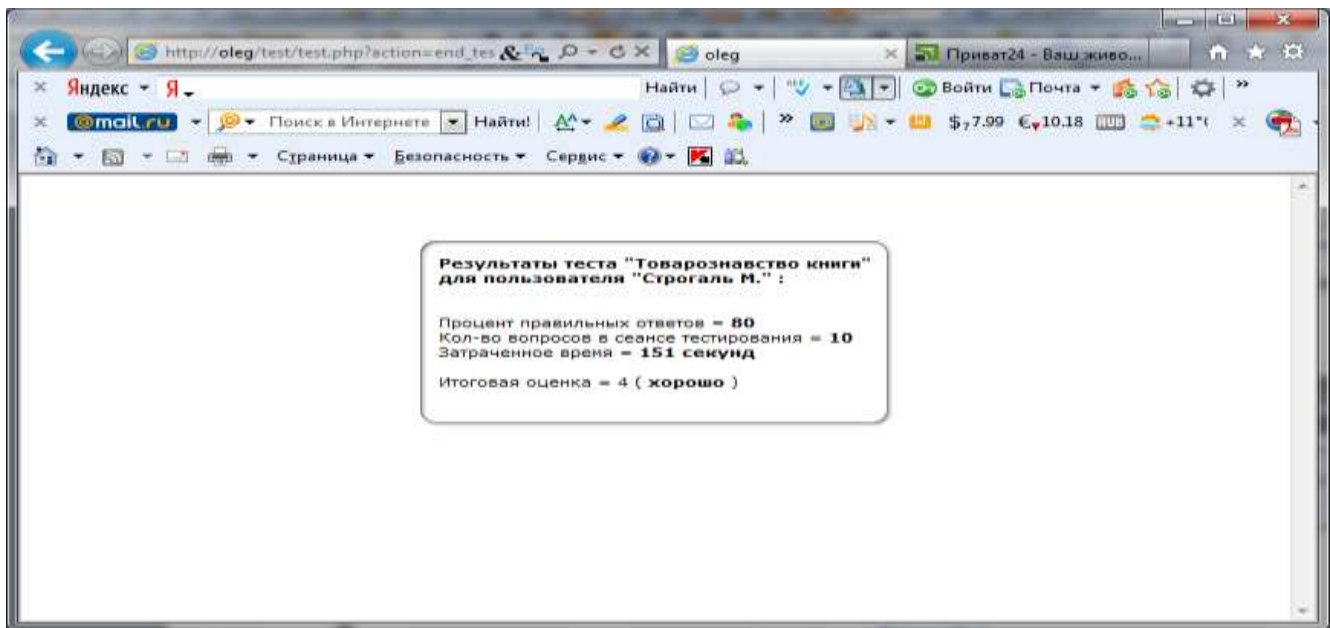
http://oleg/test/test.php?action=end_tes

oleg

Приват24 - Ваш живо...

Яндекс Я

Найти

Войти Почта

@mail.ru Поиск в Интернете Найти!

$7.99 €10.18 +11°

Страница Безопасность Сервис

Результаты теста "Товарознавство книги" для пользователя "Строгаль М." :

Процент правильных ответов = **80**
Кол-во вопросов в сеансе тестирования = **10**
Затраченное время = **151 секунд**

Итоговая оценка = 4 ( **хорошо** )